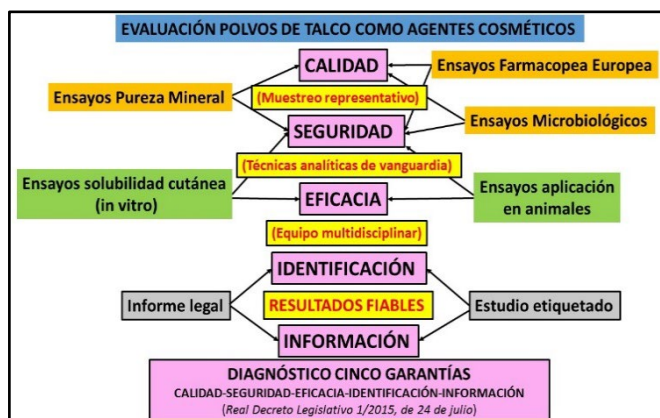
EVALUACIÓN POLVOS DE TALCO COMO AGENTES COSMÉTICOS

CALIDAD

Ensayos Farmacopea Europea

Ensayos Pureza Mineral

(Muestreo representativo)

SEGURIDAD

Ensayos Microbiológicos

(Técnicas analíticas de vanguardia)

Ensayos solubilidad cutánea (in vitro)

EFICACIA

Ensayos aplicación en animales

(Equipo multidisciplinar)

IDENTIFICACIÓN

Informe legal

RESULTADOS FIABLES

Estudio etiquetado

INFORMACIÓN

DIAGNÓSTICO CINCO GARANTÍAS
CALIDAD-SEGURIDAD-EFICACIA-IDENTIFICACIÓN-INFORMACIÓN
(Real Decreto Legislativo 1/2015, de 24 de julio)